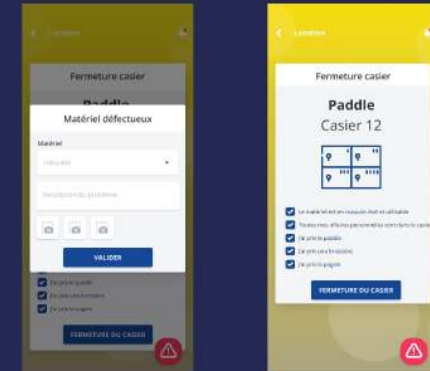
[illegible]

Fermeture casier

Paddle

Matériel défectueux

Matériel

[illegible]

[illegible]

VALIDER

J'ai pris le paddle

J'ai pris une bouée

J'ai pris la pagaie

FERMETURE DU CASIER

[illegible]

Fermeture casier

Paddle

Casier 12

Le matériel est en bon état et utilisable

Toutes mes affaires personnelles sont dans le casier

J'ai pris le paddle

J'ai pris une bouée

J'ai pris la pagaie

FERMETURE DU CASIER